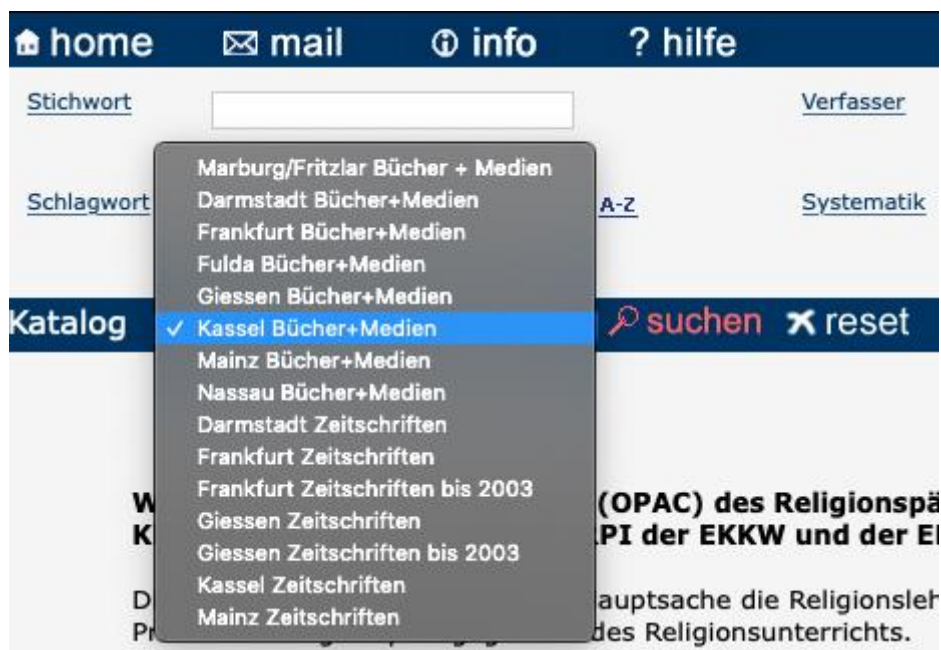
home mail info ? hilfe

Stichwort

Verfasser

Schlagwort

A-Z

Systematik

Katalog

suchen reset

Marburg/Fritzlar Bücher + Medien
Darmstadt Bücher+Medien
Frankfurt Bücher+Medien
Fulda Bücher+Medien
Giessen Bücher+Medien
✓ Kassel Bücher+Medien
Mainz Bücher+Medien
Nassau Bücher+Medien
Darmstadt Zeitschriften
Frankfurt Zeitschriften
Frankfurt Zeitschriften bis 2003
Giessen Zeitschriften
Giessen Zeitschriften bis 2003
Kassel Zeitschriften
Mainz Zeitschriften

W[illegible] (OPAC) des Religionspä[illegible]
K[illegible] PI der EKKW und der E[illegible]

D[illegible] auptsache die Religionsleh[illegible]
P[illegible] des Religionsunterrichts.